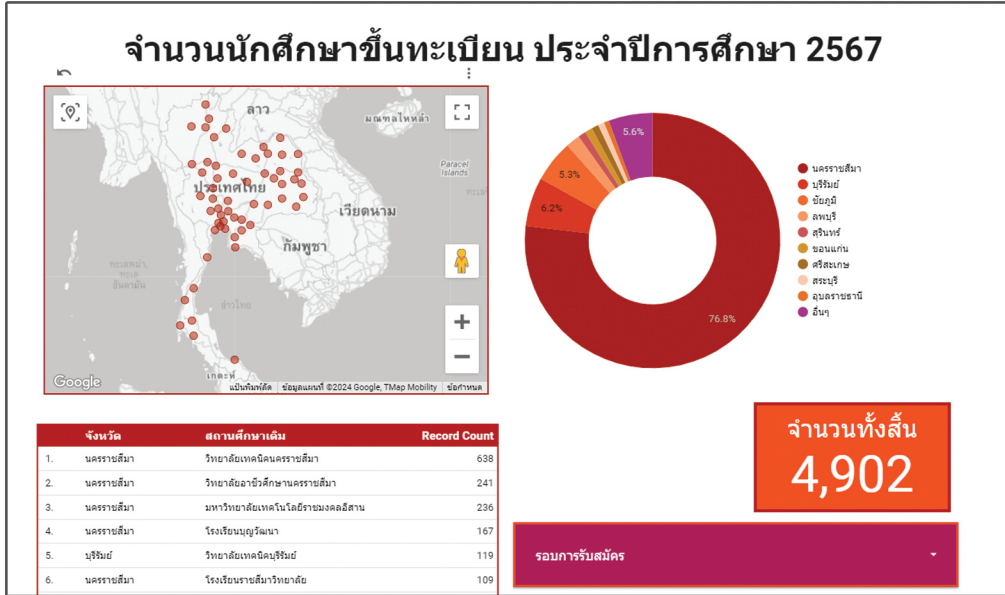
จำนวนนักศึกษาขึ้นทะเบียน ประจำปีการศึกษา 2567

ลาว
มณฑลไหหลำ
Paracel Islands
ประเทศไทย
เวียดนาม
กัมพูชา
ทะเลอันดามัน
อ่าวไทย
Google
แป้นพิมพ์ลัด ข้อมูลแผนที่ ©2024 Google, TMap Mobility ข้อกำหนด

5.6%
5.3%
6.2%
76.8%

นครราชสีมา
บุรีรัมย์
ชัยภูมิ
ลพบุรี
สุรินทร์
ขอนแก่น
ศรีสะเกษ
สระบุรี
อุบลราชธานี
อื่นๆ

| | จังหวัด | สถานศึกษาเดิม | Record Count |
|---|---|---|---|
| 1. | นครราชสีมา | วิทยาลัยเทคนิคนครราชสีมา | 638 |
| 2. | นครราชสีมา | วิทยาลัยอาชีวศึกษานครราชสีมา | 241 |
| 3. | นครราชสีมา | มหาวิทยาลัยเทคโนโลยีราชมงคลอีสาน | 236 |
| 4. | นครราชสีมา | โรงเรียนบุญวัฒนา | 167 |
| 5. | บุรีรัมย์ | วิทยาลัยเทคนิคบุรีรัมย์ | 119 |
| 6. | นครราชสีมา | โรงเรียนราชสีมาวิทยาลัย | 109 |

จำนวนทั้งสิ้น
4,902

รอบการรับสมัคร